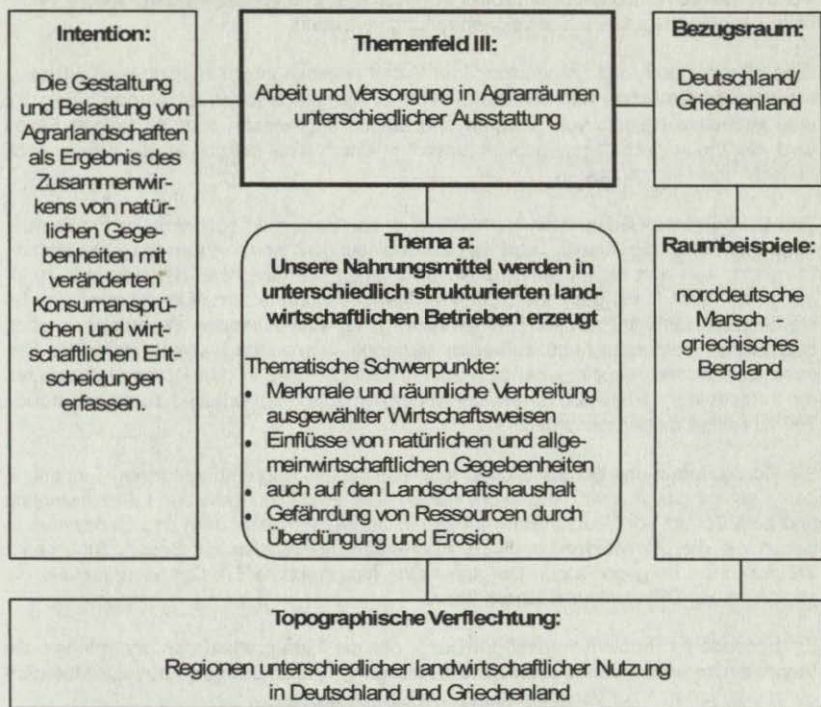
Intention:

Die Gestaltung und Belastung von Agrarlandschaften als Ergebnis des Zusammenwirkens von natürlichen Gegebenheiten mit veränderten Konsumansprüchen und wirtschaftlichen Entscheidungen erfassen.

Themenfeld III:

Arbeit und Versorgung in Agrarräumen unterschiedlicher Ausstattung

Bezugsraum:

Deutschland/ Griechenland

Thema a:
Unsere Nahrungsmittel werden in unterschiedlich strukturierten landwirtschaftlichen Betrieben erzeugt

Thematische Schwerpunkte:
- Merkmale und räumliche Verbreitung ausgewählter Wirtschaftsweisen
- Einflüsse von natürlichen und allgemeinwirtschaftlichen Gegebenheiten auch auf den Landschaftshaushalt
- Gefährdung von Ressourcen durch Überdüngung und Erosion

Raumbeispiele:

norddeutsche Marsch - griechisches Bergland

Topographische Verflechtung:

Regionen unterschiedlicher landwirtschaftlicher Nutzung in Deutschland und Griechenland